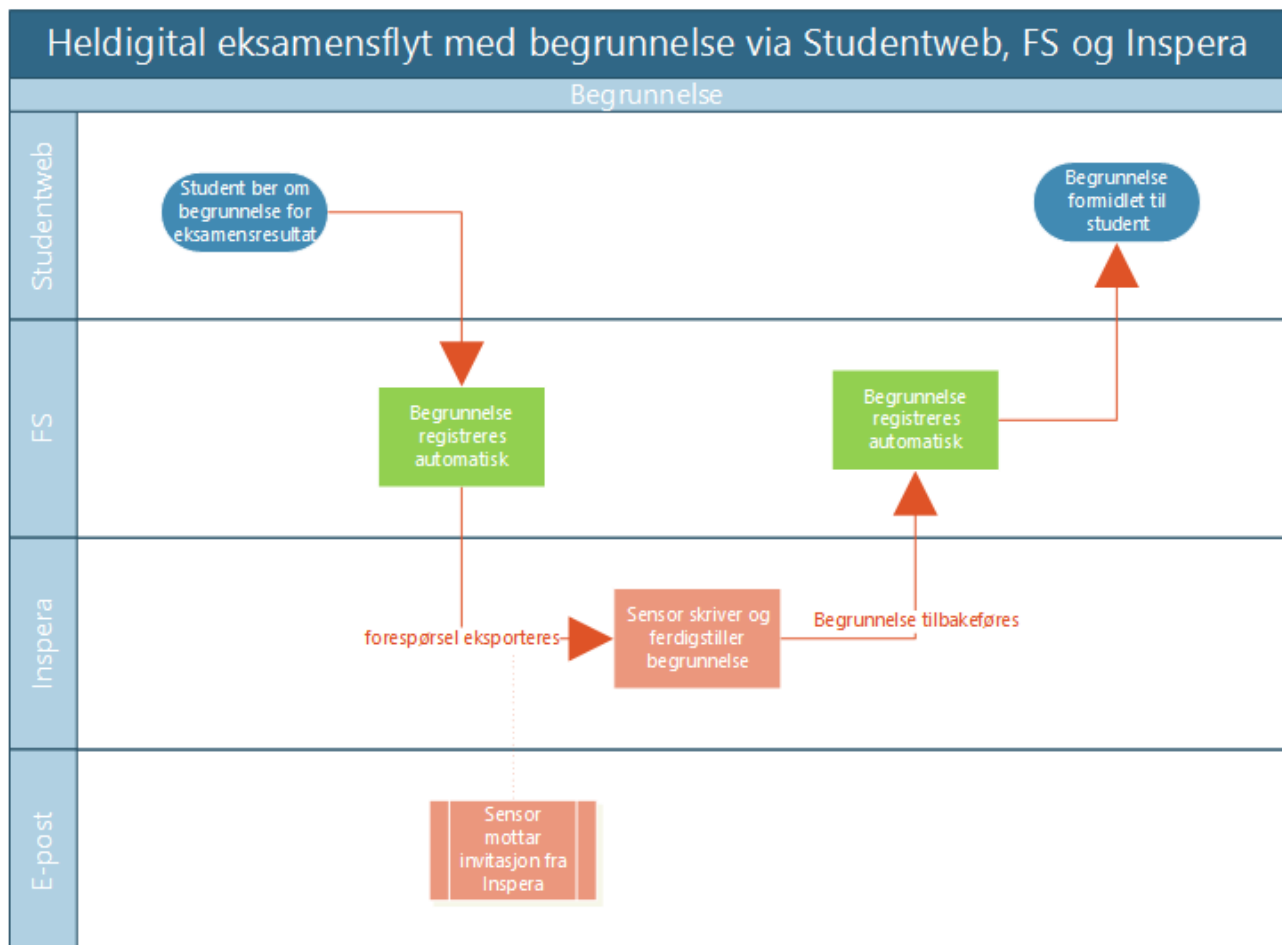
Heldigital eksamensflyt med begrunnelse via Studentweb, FS og Inspera

Begrunnelse

Studentweb

Student ber om begrunnelse for eksamensresultat

Begrunnelse formidlet til student

FS

Begrunnelse registreres automatisk

Begrunnelse registreres automatisk

Inspera

forespørsel eksporteres

Sensor skriver og ferdigstiller begrunnelse

Begrunnelse tilbakeføres

E-post

Sensor mottar invitasjon fra Inspera